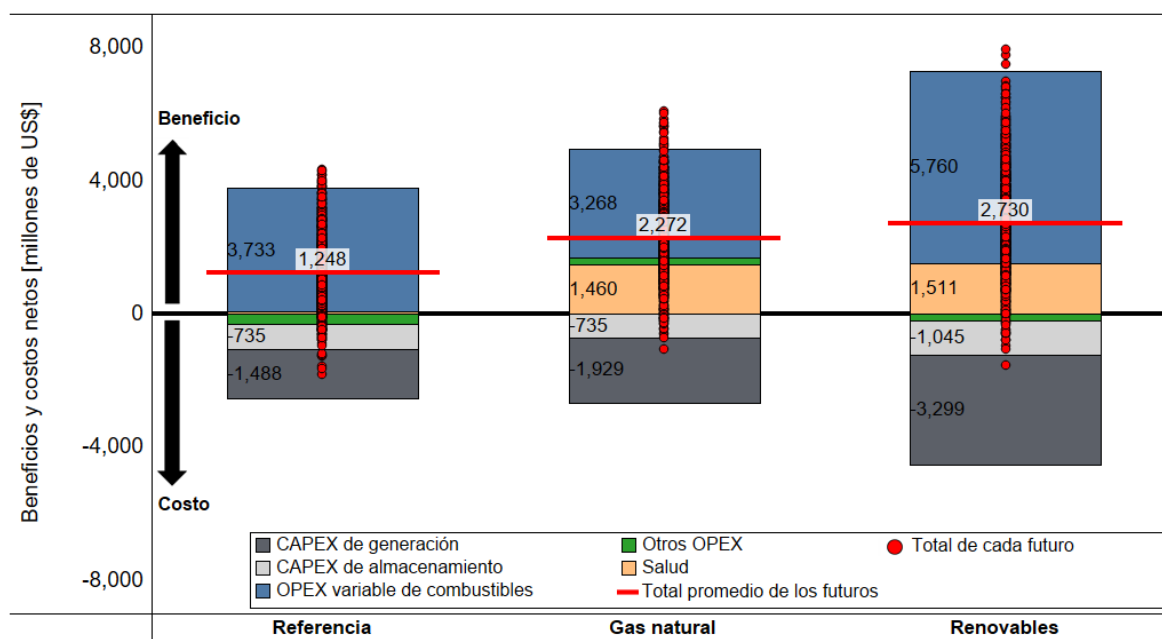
Beneficios y costos netos [millones de US$]

8,000
4,000
0
-4,000
-8,000

Beneficio
Costo

3,733
1,248
-735
-1,488

3,268
2,272
1,460
-735
-1,929

5,760
2,730
1,511
-1,045
-3,299

CAPEX de generación
CAPEX de almacenamiento
OPEX variable de combustibles
Otros OPEX
Salud
Total promedio de los futuros
Total de cada futuro

Referencia
Gas natural
Renovables